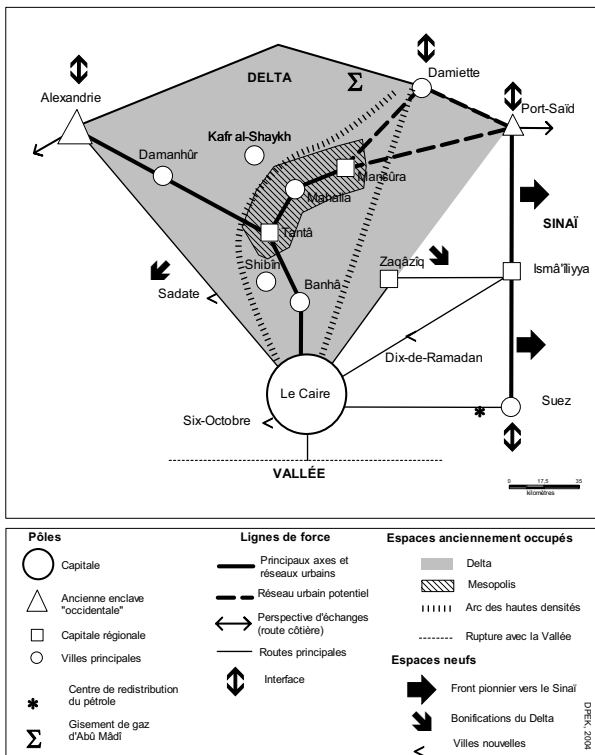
DELTA

Alexandrie

Damiette

Port-Saïd

Kafr al-Shaykh

Damanhûr

Mansûra

Mahalla

SINAÏ

Tantâ

Shibîn

Zaqâziq

Ismâ'îliyya

Sadate

Banhâ

Dix-de-Ramadan

Le Caire

Suez

Six-Octobre

VALLÉE

0 17,5 35
kilomètres

| Pôles | Lignes de force | Espaces anciennement occupés |
|---|---|---|
| Capitale | Principaux axes et réseaux urbains | Delta |
| Ancienne enclave "occidentale" | Réseau urbain potentiel | Mesopolis |
| Capitale régionale | Perspective d'échanges (route côtière) | Arc des hautes densités |
| Villes principales | Routes principales | Rupture avec la Vallée |
| Centre de redistribution du pétrole | Interface | Espaces neufs |
| Gisement de gaz d'Abû Mâdî | | Front pionnier vers le Sinaï |
| | | Bonifications du Delta |
| | | Villes nouvelles |

DPEK, 2004